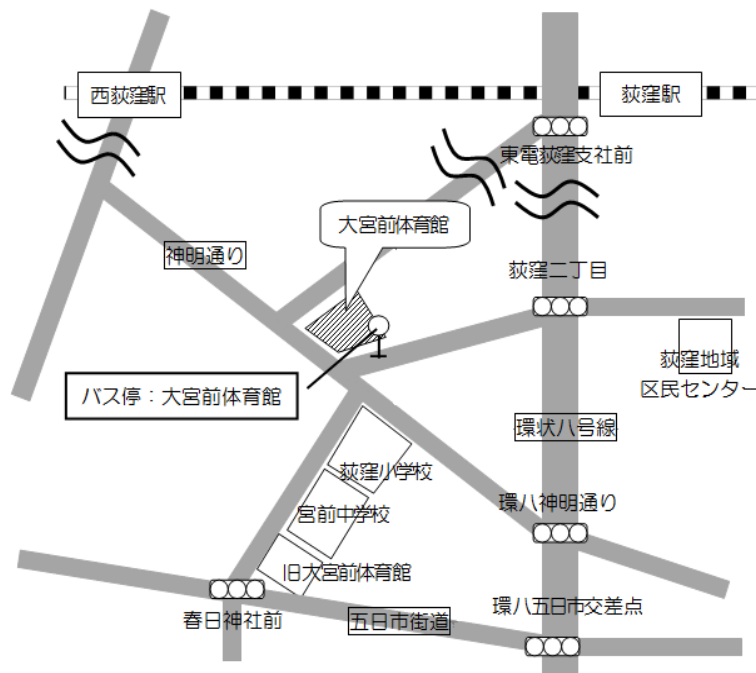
西荻窪駅

荻窪駅

東電荻窪支社前

大宮前体育館

神明通り

荻窪二丁目

荻窪地域
区民センター

バス停：大宮前体育館

環状八号線

荻窪小学校

宮前中学校

環八神明通り

旧大宮前体育館

春日神社前

五日市街道

環八五日市交差点